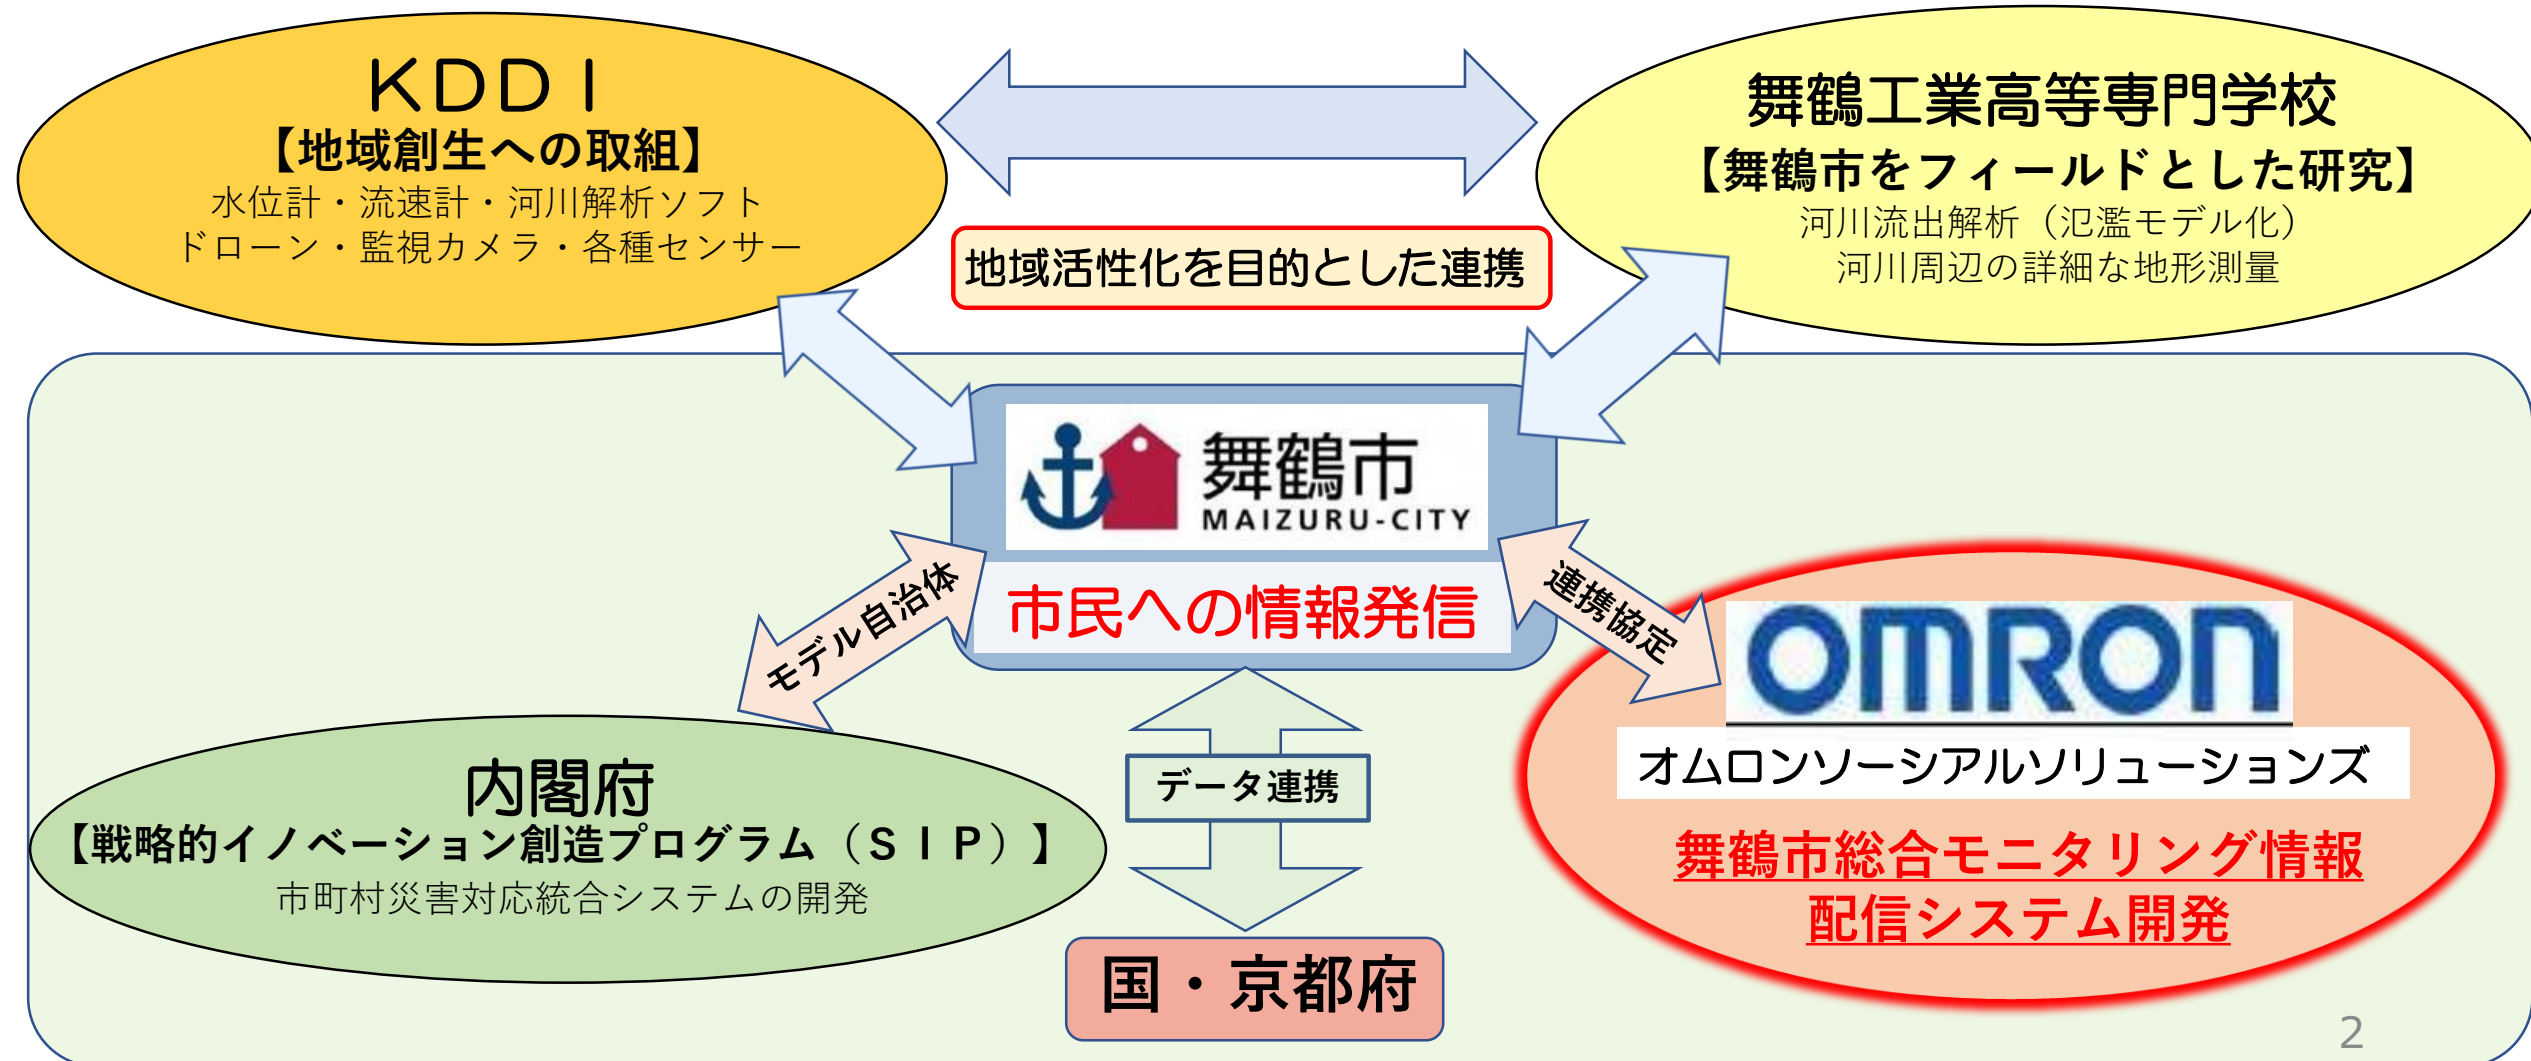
ＫＤＤＩ
【地域創生への取組】
水位計・流速計・河川解析ソフト
ドローン・監視カメラ・各種センサー

地域活性化を目的とした連携

舞鶴工業高等専門学校
【舞鶴市をフィールドとした研究】
河川流出解析（氾濫モデル化）
河川周辺の詳細な地形測量

舞鶴市
MAIZURU-CITY
市民への情報発信

モデル自治体

連携協定

OMRON
オムロンソーシアルソリューションズ
舞鶴市総合モニタリング情報配信システム開発

内閣府
【戦略的イノベーション創造プログラム（ＳＩＰ）】
市町村災害対応統合システムの開発

データ連携

国・京都府

2